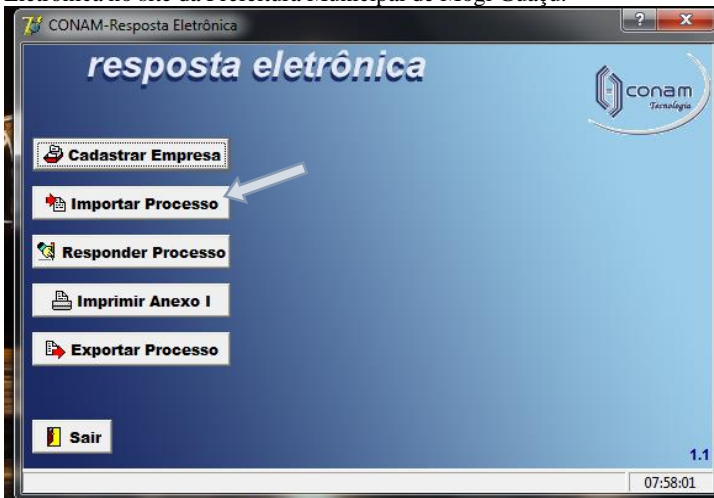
Eletrônica no site da Prefeitura Municipal de Mogi Guaçu.

CONAM-Resposta Eletrônica

resposta eletrônica

conam
Tecnologia

Cadastrar Empresa

Importar Processo

Responder Processo

Imprimir Anexo I

Exportar Processo

Sair

1.1

07:58:01